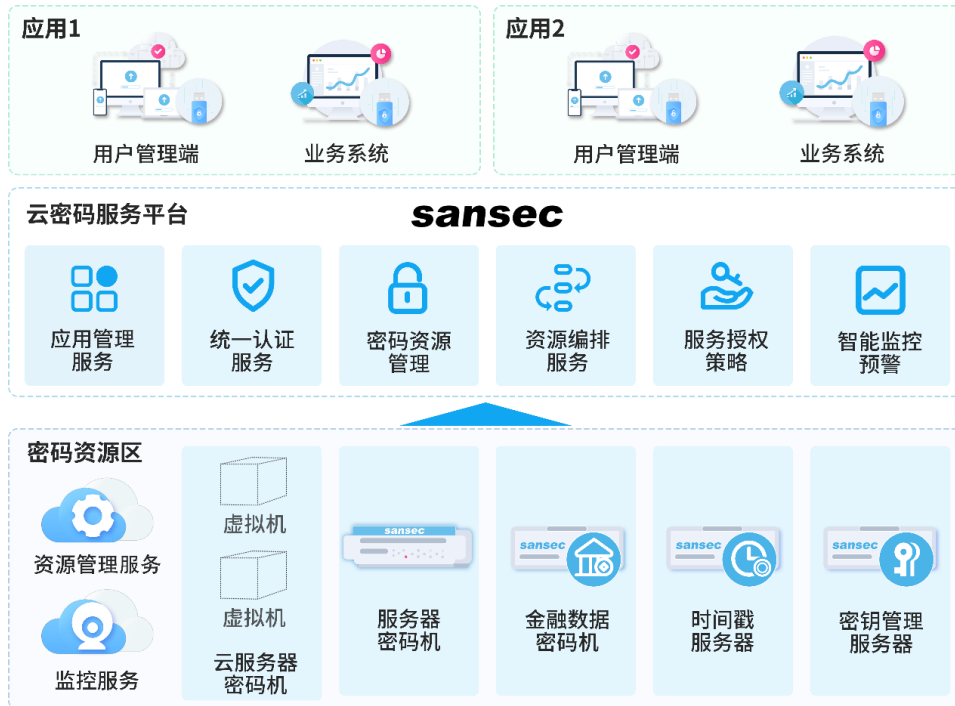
应用1

用户管理端

业务系统

应用2

用户管理端

业务系统

云密码服务平台

sansec

应用管理服务

统一认证服务

密码资源管理

资源编排服务

服务授权策略

智能监控预警

密码资源区

资源管理服务

监控服务

虚拟机

虚拟机

云服务器密码机

sansec

服务器密码机

sansec

金融数据密码机

sansec

时间戳服务器

sansec

密钥管理服务器